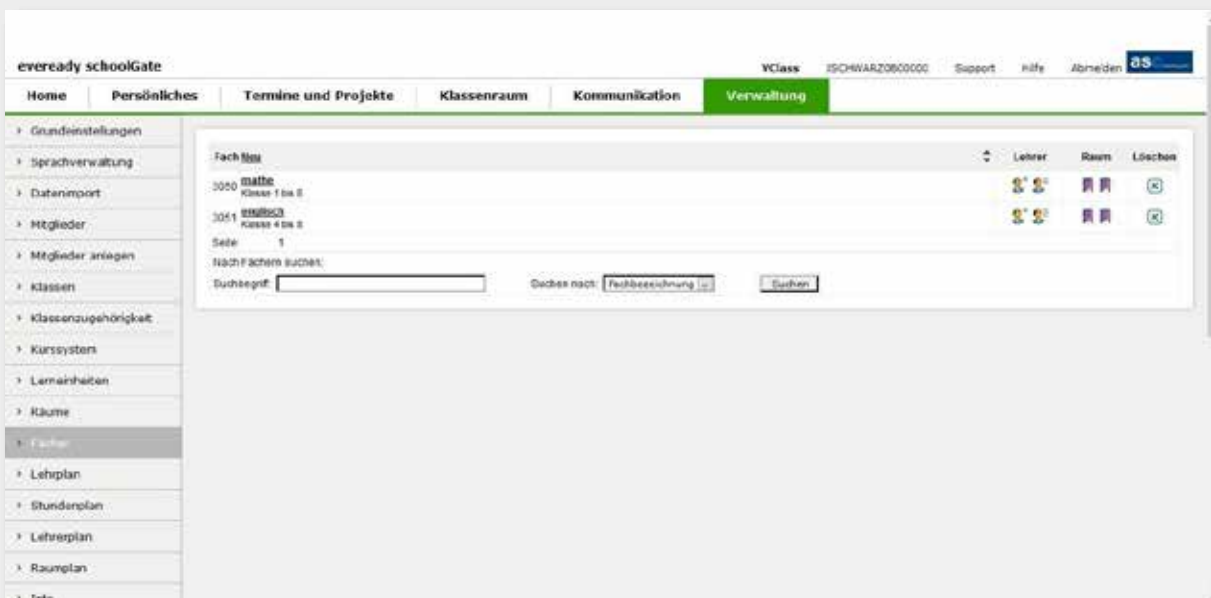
eveready schoolGate

YClass ISCHWARZ0800000 Support Hilfe Abmelden as

Home Persönliches Termine und Projekte Klassenraum Kommunikation Verwaltung

› Grundeinstellungen
› Sprachverwaltung
› Datenimport
› Mitglieder
› Mitglieder anlegen
› Klassen
› Klassenzugehörigkeit
› Kurssystem
› Lerneinheiten
› Räume
› Fächer
› Lehrplan
› Stundenplan
› Lehrerplan
› Raumplan
› Info

Fach Neu Lehrer Raum Löschen

3050 mathe Klasse 1 bis 8

3051 englisch Klasse 4 bis 8

Seite 1

Nach Fächern suchen:

Suchbegriff: Suchen nach: Fachbezeichnung Suchen